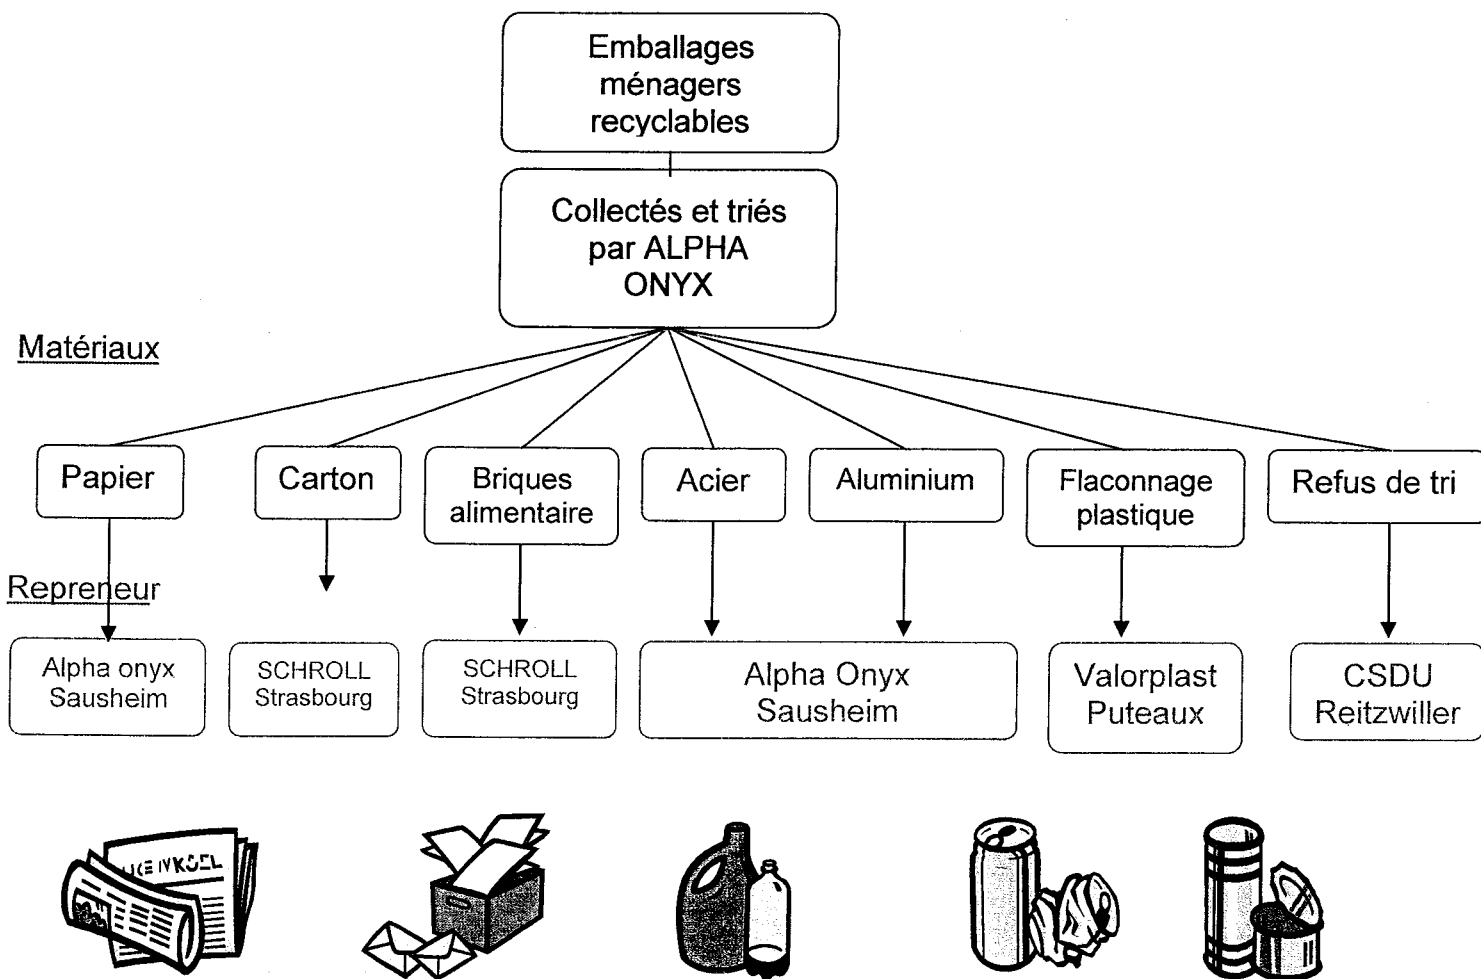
Emballages ménagers recyclables

Collectés et triés par ALPHA ONYX

Matériaux

Papier

Carton

Briques alimentaire

Acier

Aluminium

Flaconnage plastique

Refus de tri

Repreneur

Alpha onyx Sausheim

SCHROLL Strasbourg

SCHROLL Strasbourg

Alpha Onyx Sausheim

Valorplast Puteaux

CSDU Reitzwiller

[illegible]